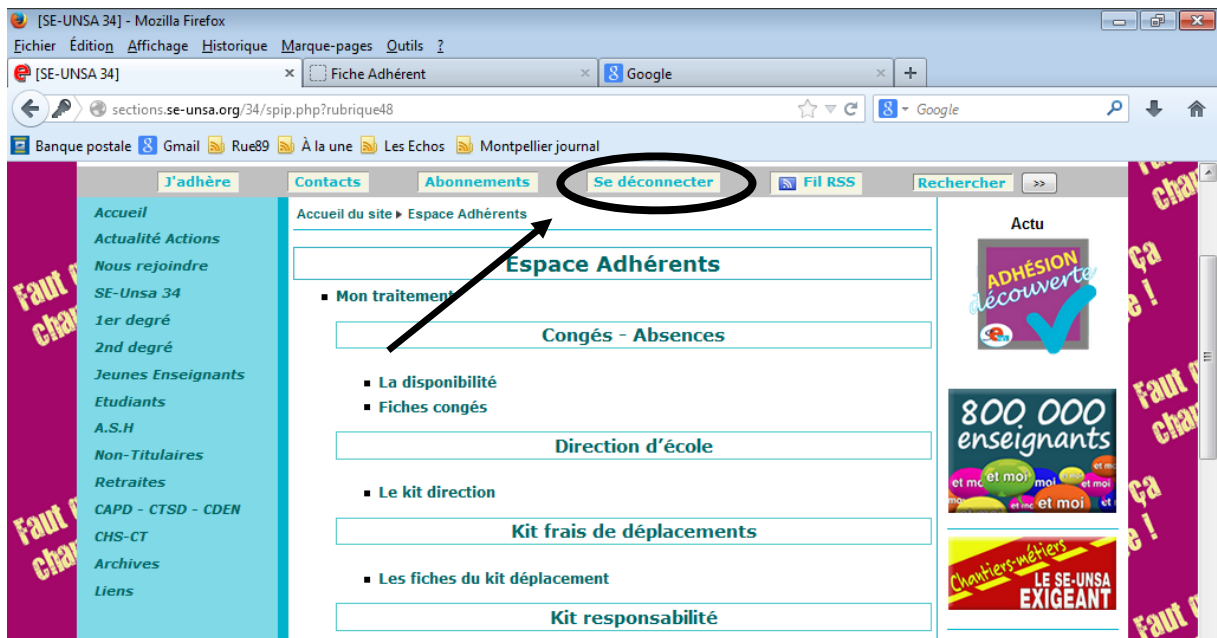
[SE-UNSA 34] - Mozilla Firefox

Fichier Édition Affichage Historique Marque-pages Outils ?

[SE-UNSA 34] × Fiche Adhérent × Google × +

sections.se-unsa.org/34/spip.php?rubrique48

Google

Banque postale Gmail Rue89 À la une Les Echos Montpellier journal

J'adhère Contacts Abonnements Se déconnecter Fil RSS Rechercher >>

Accueil
Actualité Actions
Nous rejoindre
SE-Unsa 34
1er degré
2nd degré
Jeunes Enseignants
Etudiants
A.S.H
Non-Titulaires
Retraites
CAPD - CTSD - CDEN
CHS-CT
Archives
Liens

Accueil du site ▸ Espace Adhérents

Espace Adhérents

Mon traitement

Congés - Absences

La disponibilité
Fiches congés

Direction d'école

Le kit direction

Kit frais de déplacements

Les fiches du kit déplacement

Kit responsabilité

Actu

ADHÉSION découverte

800 000 enseignants

et moi et moi et moi et moi et moi et moi

Chantiers-métiers LE SE-UNSA EXIGEANT

Faut ça change ! Faut ça change ! Faut ça change ! Faut ça change !